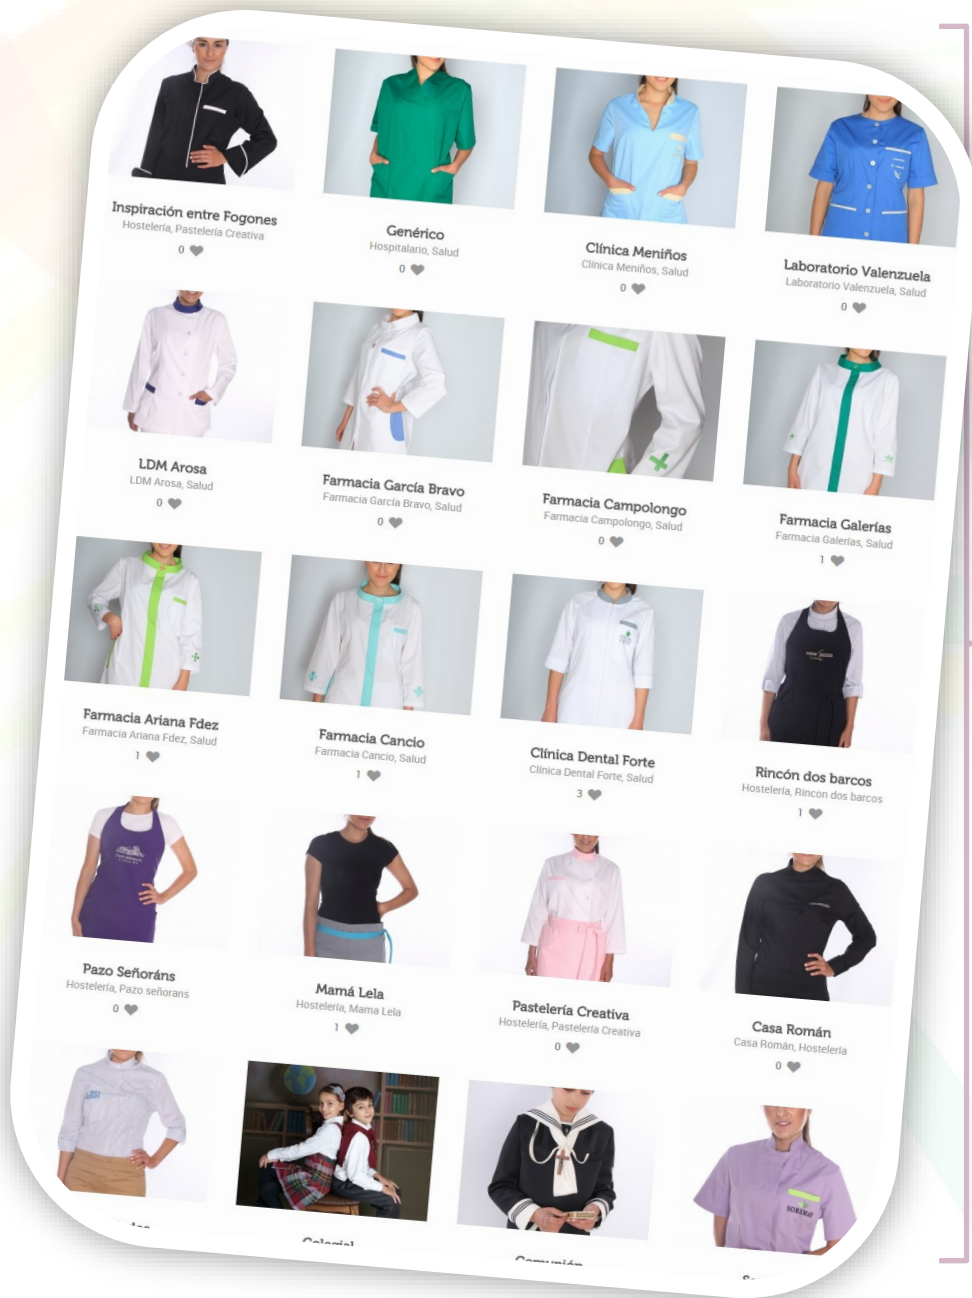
Inspiración entre Fogones
Hostelería, Pastelería Creativa
0

Genérico
Hospitalario, Salud
0

Clínica Meniños
Clínica Meniños, Salud
0

Laboratorio Valenzuela
Laboratorio Valenzuela, Salud
0

LDM Arosa
LDM Arosa, Salud
0

Farmacia García Bravo
Farmacia García Bravo, Salud
0

Farmacia Campolongo
Farmacia Campolongo, Salud
0

Farmacia Galerías
Farmacia Galerías, Salud
1

Farmacia Ariana Fdez
Farmacia Ariana Fdez, Salud
1

Farmacia Cancio
Farmacia Cancio, Salud
1

Clínica Dental Forte
Clínica Dental Forte, Salud
3

Rincón dos barcos
Hostelería, Rincon dos barcos
1

Pazo Señoráns
Hostelería, Pazo señorans
0

Mamá Lela
Hostelería, Mama Lela
1

Pastelería Creativa
Hostelería, Pastelería Creativa
0

Casa Román
Casa Román, Hostelería
0

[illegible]

Colegial

Comunión

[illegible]